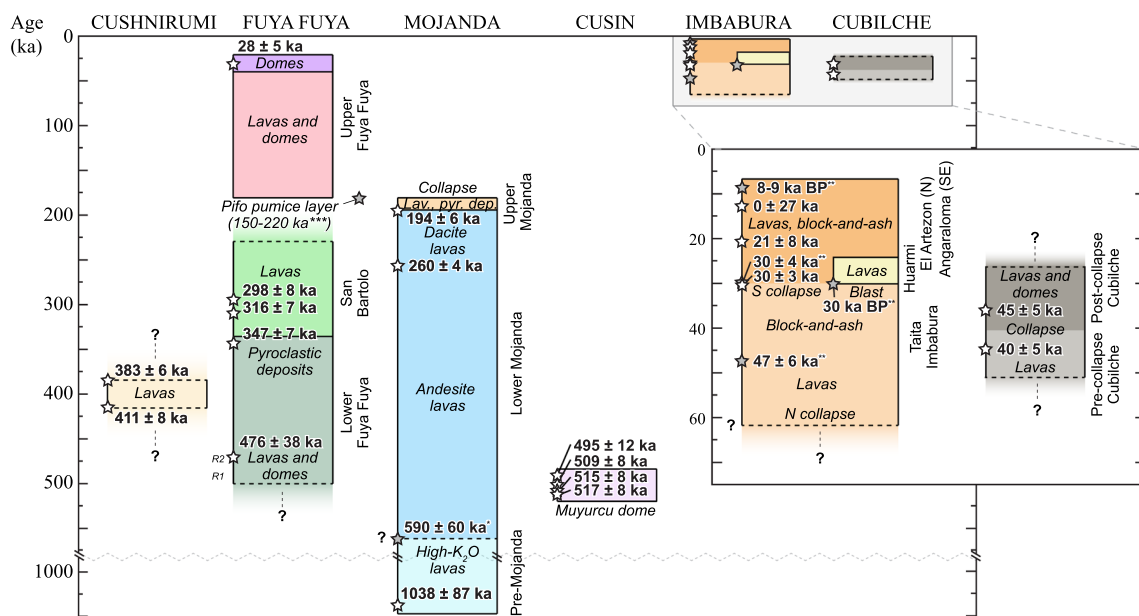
Age (ka)

CUSHNIRUMI FUYA FUYA MOJANDA CUSIN IMBABURA CUBILCHE

0
100
200
300
400
500
1000

28 ± 5 ka
Domes
Lavas and domes
Upper Fuya Fuya
Pifo pumice layer (150-220 ka***)
Lavas
298 ± 8 ka
316 ± 7 ka
San Bartolo
347 ± 7 ka
Pyroclastic deposits
476 ± 38 ka
Lavas and domes
R2
R1
Lower Fuya Fuya
?

?
383 ± 6 ka
Lavas
411 ± 8 ka
?

Collapse
Lav., pyr. dep
194 ± 6 ka
Upper Mojanda
Dacite lavas
260 ± 4 ka
Andesite lavas
Lower Mojanda
590 ± 60 ka*
?
High-$K_2O$ lavas
1038 ± 87 ka
Pre-Mojanda

495 ± 12 ka
509 ± 8 ka
515 ± 8 ka
517 ± 8 ka
Muyurcu dome

0
20
40
60
8-9 ka BP**
0 ± 27 ka
Lavas, block-and-ash
21 ± 8 ka
30 ± 4 ka**
30 ± 3 ka
S collapse
Lavas
Blast
30 ka BP**
Block-and-ash
47 ± 6 ka**
Lavas
N collapse
?
?
Huarmi
El Artezon (N)
Angaraloma (SE)
Taita Imbabura

?
Lavas and domes
45 ± 5 ka
Collapse
40 ± 5 ka
Lavas
?
Post-collapse Cubilche
Pre-collapse Cubilche